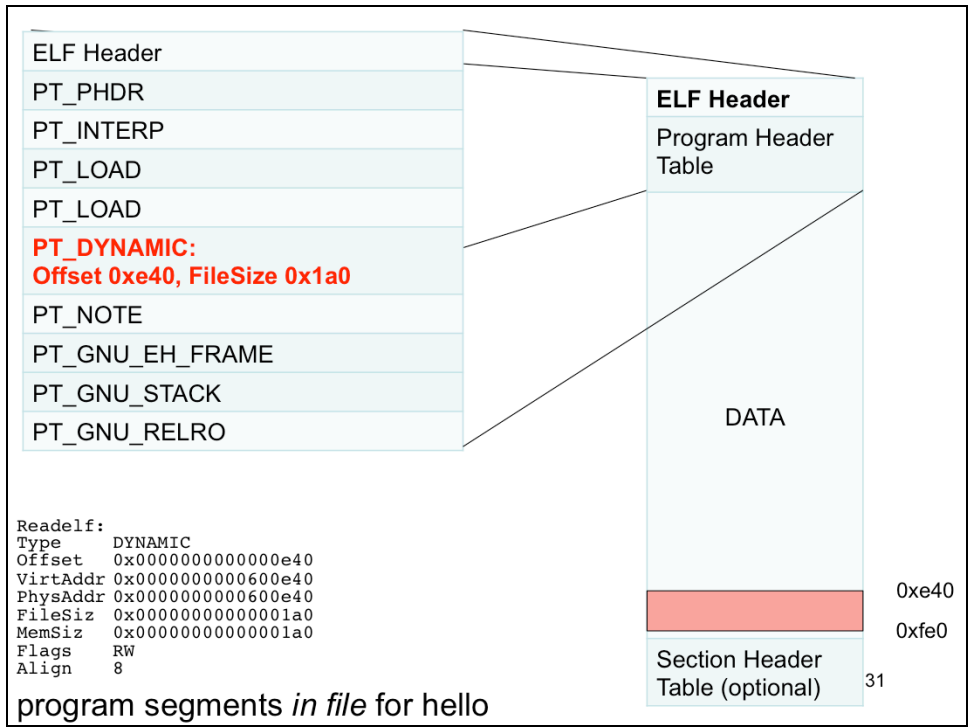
ELF Header
PT_PHDR
PT_INTERP
PT_LOAD
PT_LOAD
PT_DYNAMIC:
Offset 0xe40, FileSize 0x1a0
PT_NOTE
PT_GNU_EH_FRAME
PT_GNU_STACK
PT_GNU_RELRO

ELF Header
Program Header Table
DATA
0xe40
0xfe0
Section Header Table (optional)

Readelf:
Type DYNAMIC
Offset 0x0000000000000e40
VirtAddr 0x0000000000600e40
PhysAddr 0x0000000000600e40
FileSiz 0x00000000000001a0
MemSiz 0x00000000000001a0
Flags RW
Align 8

program segments *in file* for hello

31